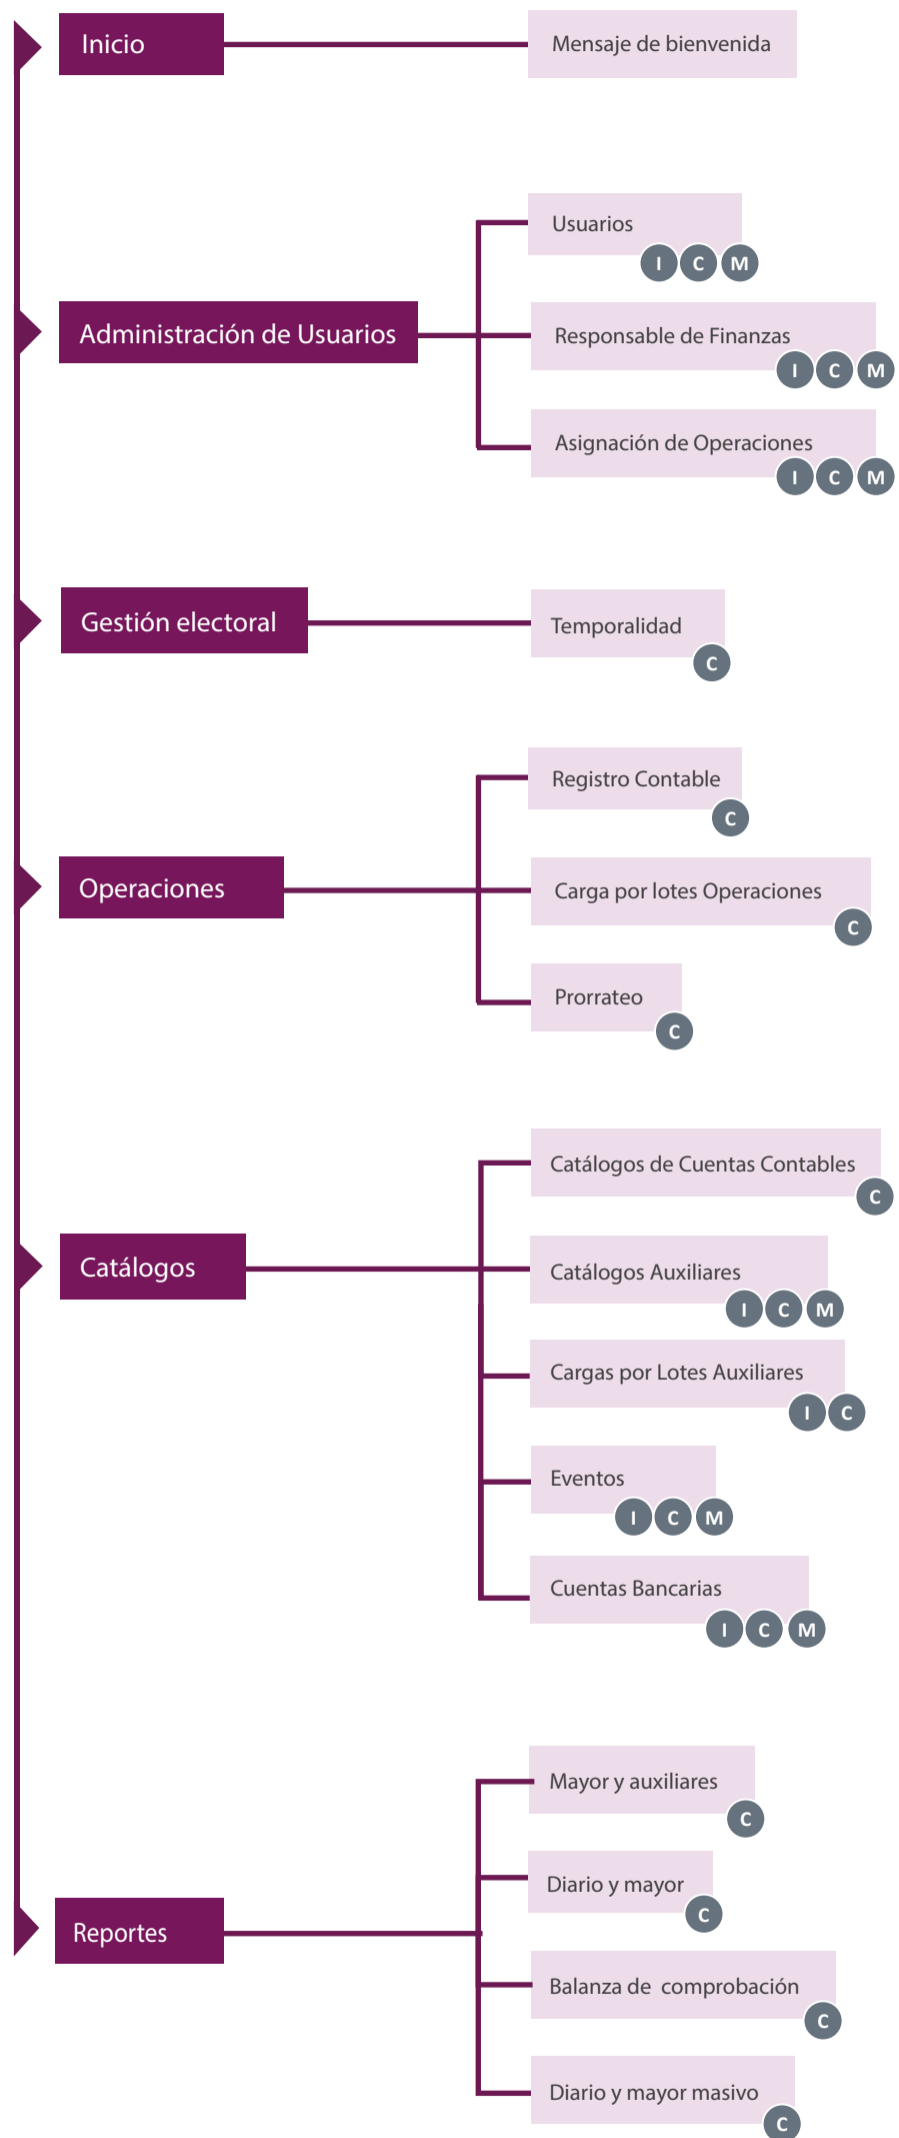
Inicio

Mensaje de bienvenida

Administración de Usuarios

Usuarios
I C M

Responsable de Finanzas
I C M

Asignación de Operaciones
I C M

Gestión electoral

Temporalidad
C

Operaciones

Registro Contable
C

Carga por lotes Operaciones
C

Prorrateo
C

Catálogos

Catálogos de Cuentas Contables
C

Catálogos Auxiliares
I C M

Cargas por Lotes Auxiliares
I C

Eventos
I C M

Cuentas Bancarias
I C M

Reportes

Mayor y auxiliares
C

Diario y mayor
C

Balanza de comprobación
C

Diario y mayor masivo
C